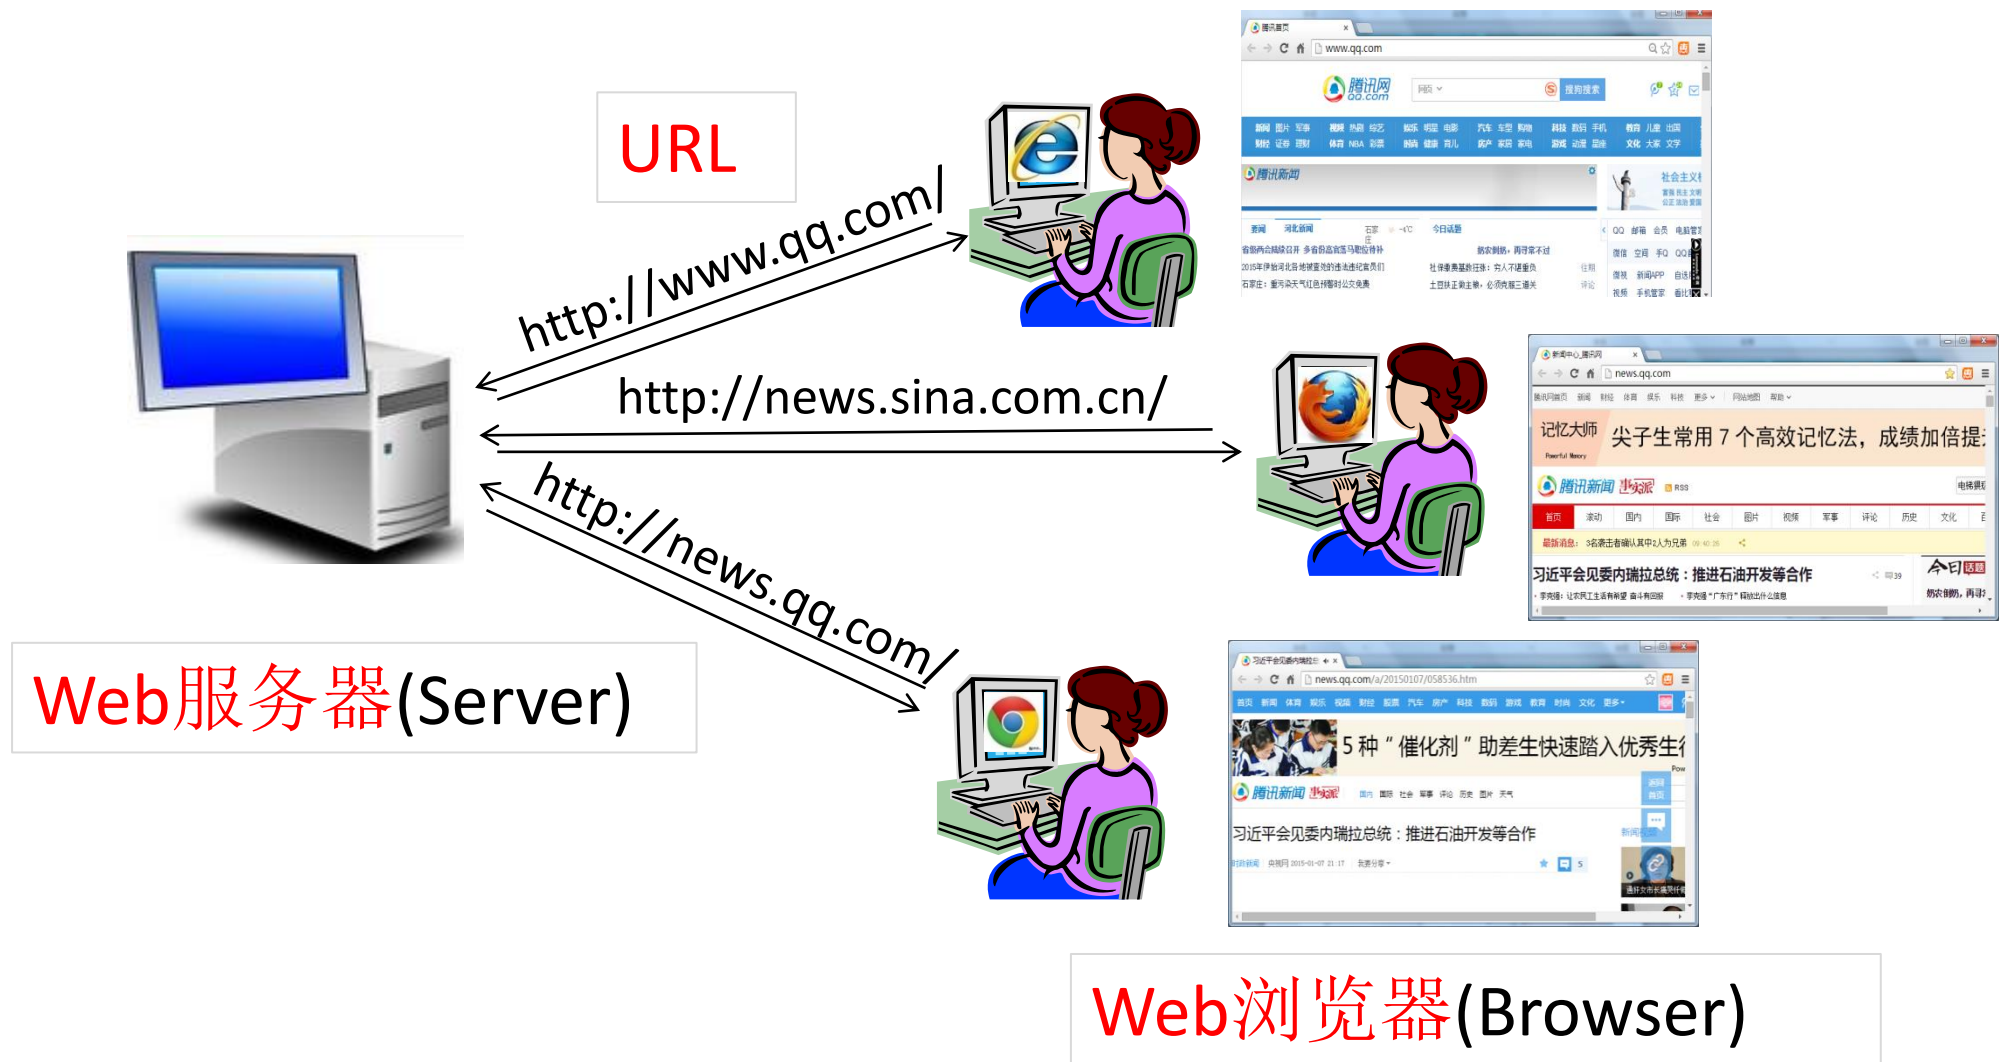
URL

http://www.qq.com/

http://news.sina.com.cn/

http://news.qq.com/

Web服务器(Server)

www.qq.com

腾讯网

腾讯新闻

news.qq.com

记忆大师

尖子生常用 7 个高效记忆法，成绩加倍提

腾讯新闻

习近平会见委内瑞拉总统：推进石油开发等合作

今日话题

news.qq.com/a/20150107/058536.htm

5 种“催化剂”助差生快速踏入优秀生行

腾讯新闻

习近平会见委内瑞拉总统：推进石油开发等合作

Web浏览器(Browser)